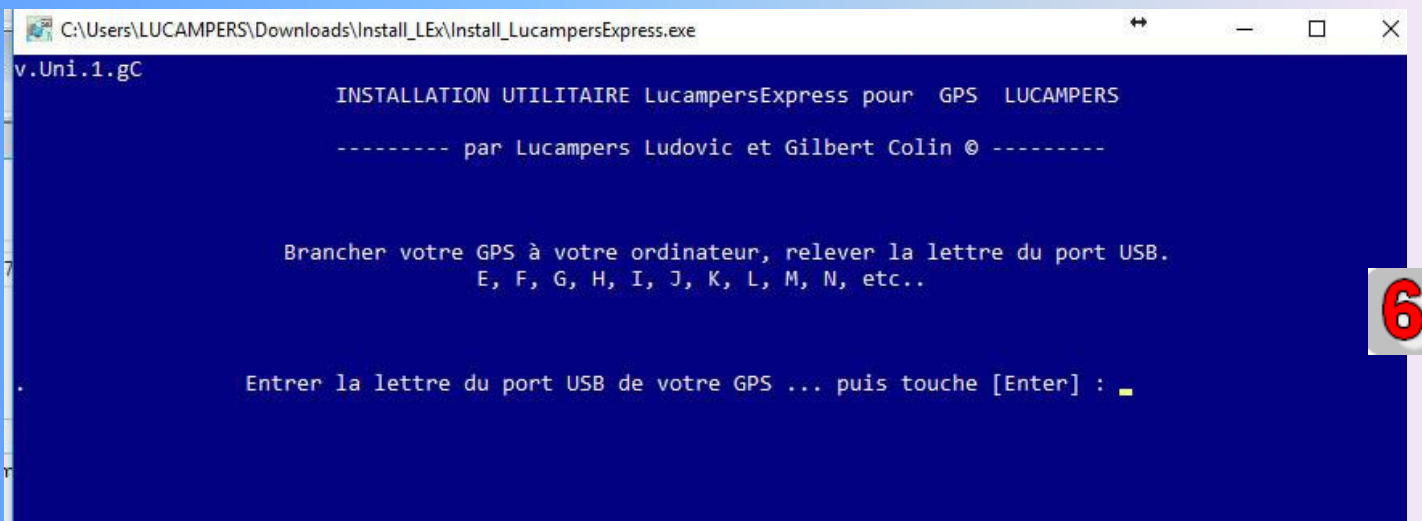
C:\Users\LUCAMPERS\Downloads\Install_LEx\Install_LucampersExpress.exe

v.Uni.1.gC

INSTALLATION UTILITAIRE LucampersExpress pour GPS LUCAMPERS

--------- par Lucampers Ludovic et Gilbert Colin © ---------

Brancher votre GPS à votre ordinateur, relever la lettre du port USB.
E, F, G, H, I, J, K, L, M, N, etc..

6

Entrer la lettre du port USB de votre GPS ... puis touche [Enter] :